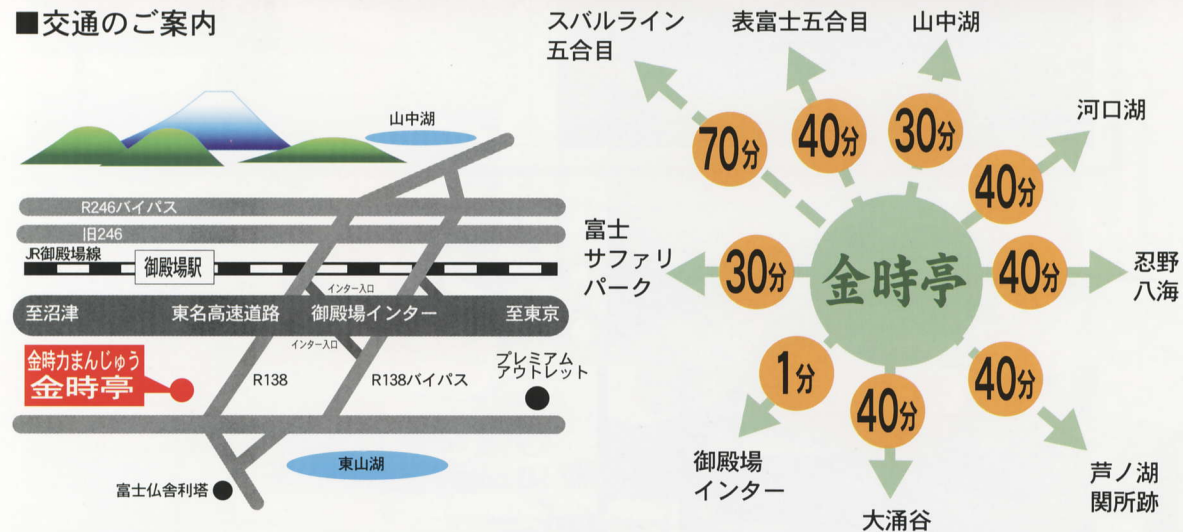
■交通のご案内

山中湖
R246バイパス
旧246
JR御殿場線
御殿場駅
インター入口
至沼津
東名高速道路
御殿場インター
至東京
インター入口
金時力まんじゅう
金時亭
R138
R138バイパス
プレミアム
アウトレット
東山湖
富士仏舎利塔

スバルライン
五合目
表富士五合目
山中湖
河口湖
70分
40分
30分
40分
富士
サファリ
パーク
30分
金時亭
40分
忍野
八海
1分
40分
40分
御殿場
インター
大涌谷
芦ノ湖
関所跡